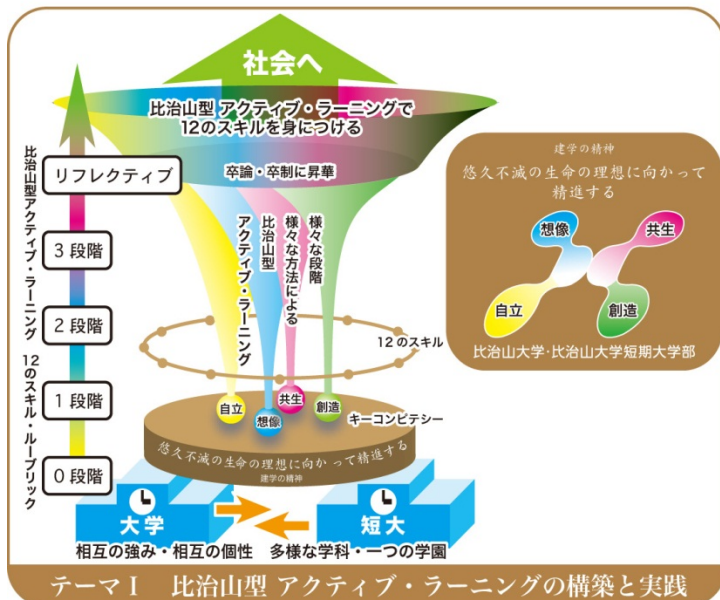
社会へ

比治山型 アクティブ・ラーニングで
12のスキルを身につける

比治山型アクティブ・ラーニング 12のスキル・ルーブリック

リフレクティブ

3 段階

2 段階

1 段階

0 段階

卒論・卒制に昇華

アクティブ・ラーニング

比治山型

様々な方法による

様々な段階

12 のスキル

自立

想像

共生

創造

キーコンピテシー

悠久不滅の生命の理想に向かって精進する

建学の精神

大学

短大

相互の強み・相互の個性

多様な学科・一つの学園

建学の精神

悠久不滅の生命の理想に向かって精進する

想像

共生

自立

創造

比治山大学・比治山大学短期大学部

テーマⅠ 比治山型 アクティブ・ラーニングの構築と実践